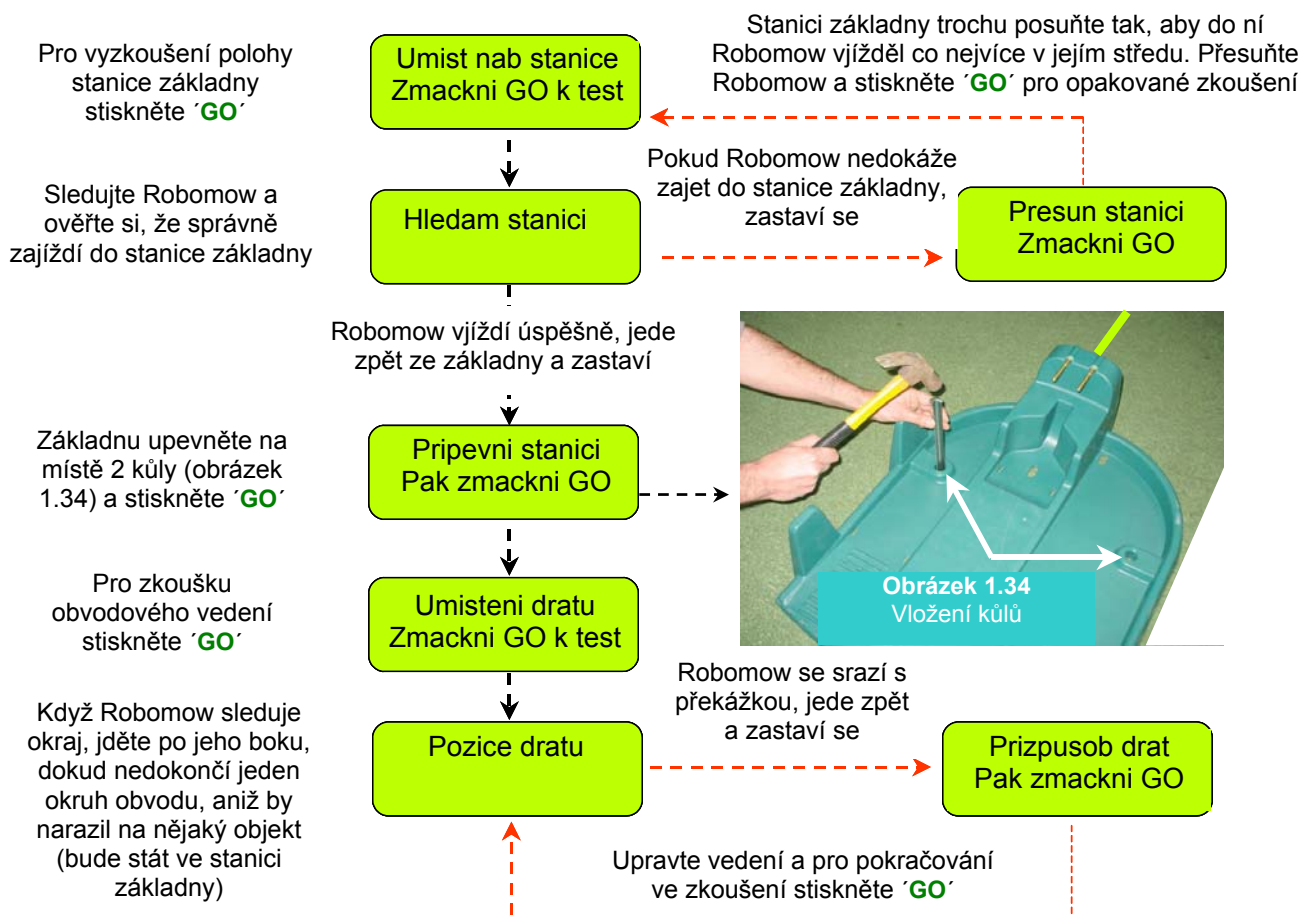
Pro vyzkoušení polohy stanice základny stiskněte ´GO´

Umist nab stanice
Zmackni GO k test

Stanici základny trochu posuňte tak, aby do ní Robomow vjížděl co nejvíce v jejím středu. Přesuňte Robomow a stiskněte ´GO´ pro opakované zkoušení

Sledujte Robomow a ověřte si, že správně zajíždí do stanice základny

Hledam stanici

Pokud Robomow nedokáže zajet do stanice základny, zastaví se

Presun stanici
Zmackni GO

Robomow vjíždí úspěšně, jede zpět ze základny a zastaví

Základnu upevněte na místě 2 kůly (obrázek 1.34) a stiskněte ´GO´

Pripevni stanici
Pak zmackni GO

Obrázek 1.34
Vložení kůlů

Pro zkoušku obvodového vedení stiskněte ´GO´

Umisteni dratu
Zmackni GO k test

Robomow se srazí s překážkou, jede zpět a zastaví se

Když Robomow sleduje okraj, jděte po jeho boku, dokud nedokončí jeden okruh obvodu, aniž by narazil na nějaký objekt (bude stát ve stanici základny)

Pozice dratu

Prizpusob drat
Pak zmackni GO

Upravte vedení a pro pokračování ve zkoušení stiskněte ´GO´